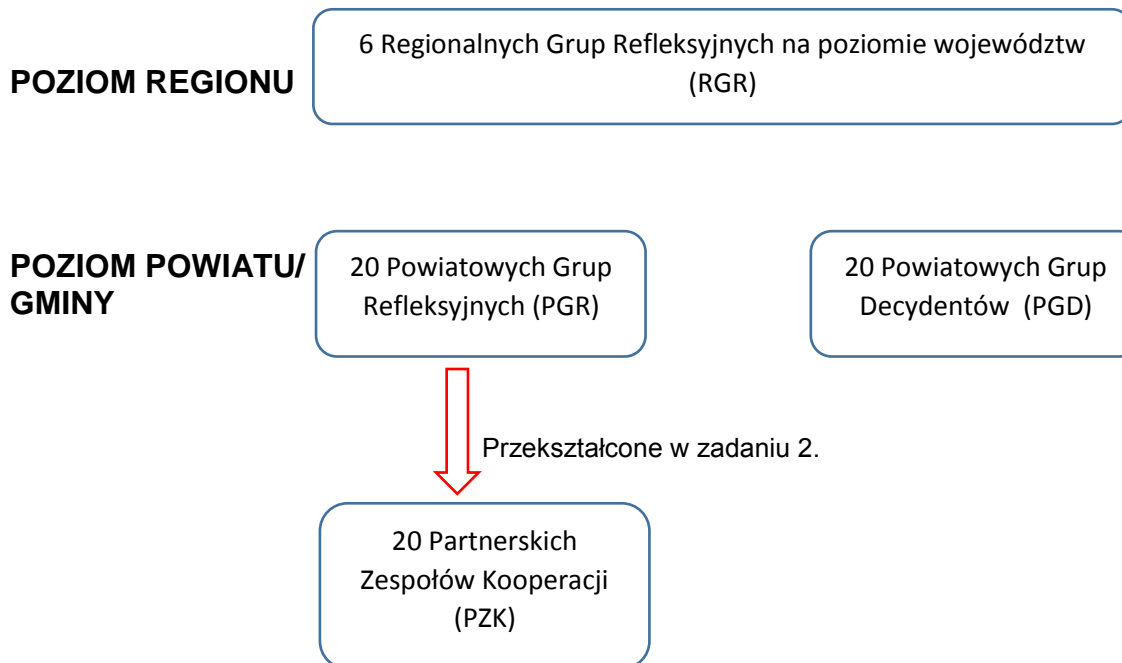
POZIOM REGIONU

6 Regionalnych Grup Refleksyjnych na poziomie województw (RGR)

POZIOM POWIATU/ GMINY

20 Powiatowych Grup Refleksyjnych (PGR)

20 Powiatowych Grup Decydentów (PGD)

Przekształcone w zadaniu 2.

20 Partnerskich Zespołów Kooperacji (PZK)